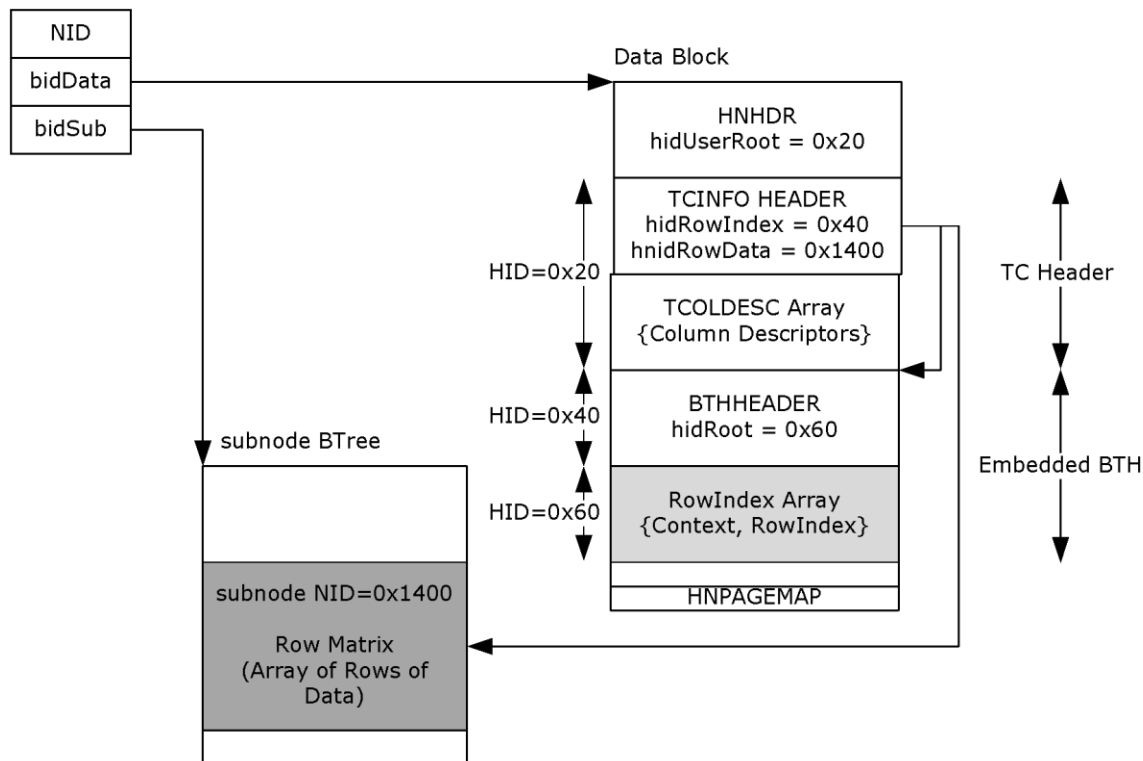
NID
bidData
bidSub

Data Block

HNHDR
hidUserRoot = 0x20

TCINFO HEADER
hidRowIndex = 0x40
hnidRowData = 0x1400

HID=0x20

TCOLDESC Array
{Column Descriptors}

TC Header

HID=0x40

BTHHEADER
hidRoot = 0x60

Embedded BTH

HID=0x60

RowIndex Array
{Context, RowIndex}

HNPAGEMAP

subnode BTree

subnode NID=0x1400

Row Matrix
(Array of Rows of Data)